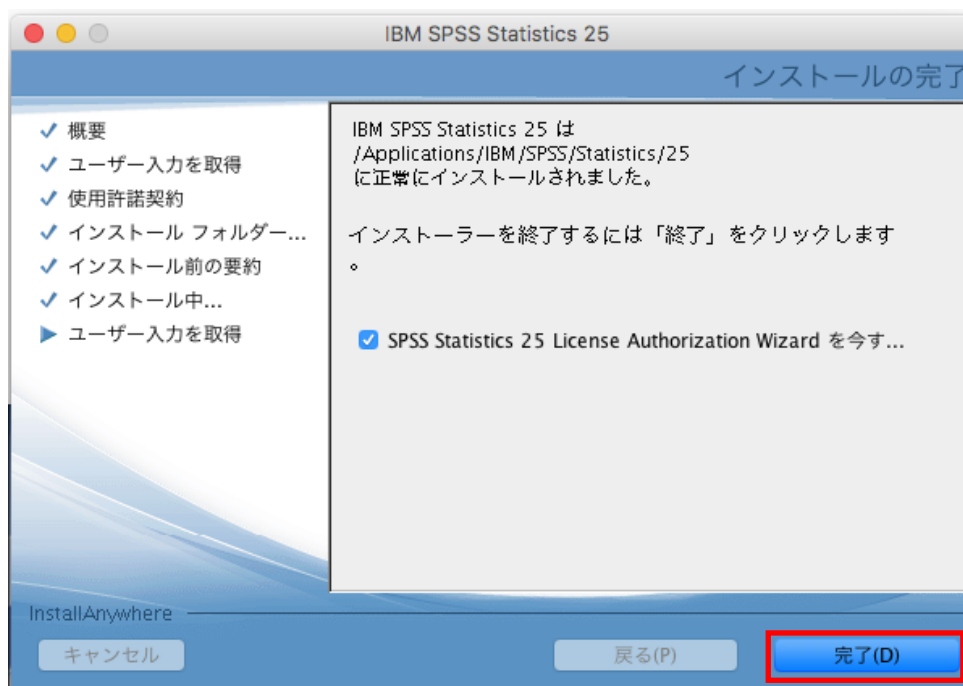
IBM SPSS Statistics 25

インストールの完了

✓ 概要
✓ ユーザー入力を取得
✓ 使用許諾契約
✓ インストール フォルダー...
✓ インストール前の要約
✓ インストール中...
▶ ユーザー入力を取得

IBM SPSS Statistics 25 は
/Applications/IBM/SPSS/Statistics/25
に正常にインストールされました。

インストーラーを終了するには「終了」をクリックします
。

SPSS Statistics 25 License Authorization Wizard を今す...

InstallAnywhere

キャンセル

戻る(P)

完了(D)